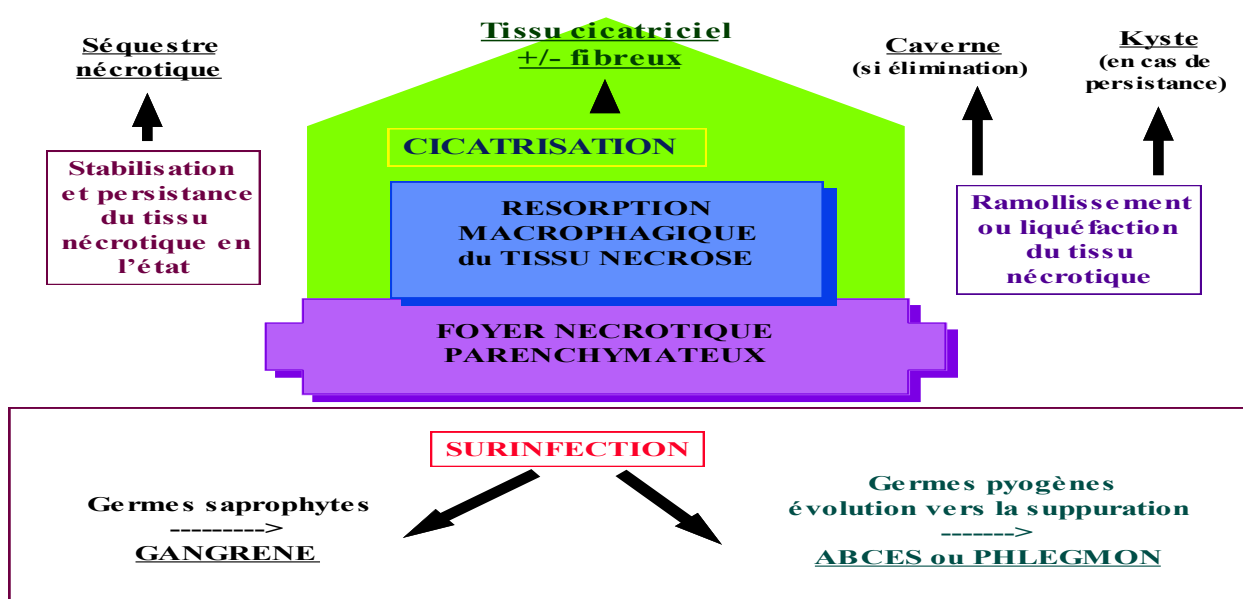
Séquestre nécrotique

Tissu cicatriciel +/- fibreux

Caverne (si élimination)

Kyste (en cas de persistance)

Stabilisation et persistance du tissu nécrotique en l'état

CICATRISATION

RESORPTION MACROPHAGIQUE du TISSU NECROSE

Ramollissement ou liquéfaction du tissu nécrotique

FOYER NECROTIQUE PARENCHYMATEUX

SURINFECTION

Germes saprophytes ---------> GANGRENE

Germes pyogènes évolution vers la suppuration -------> ABCES ou PHLEGMON